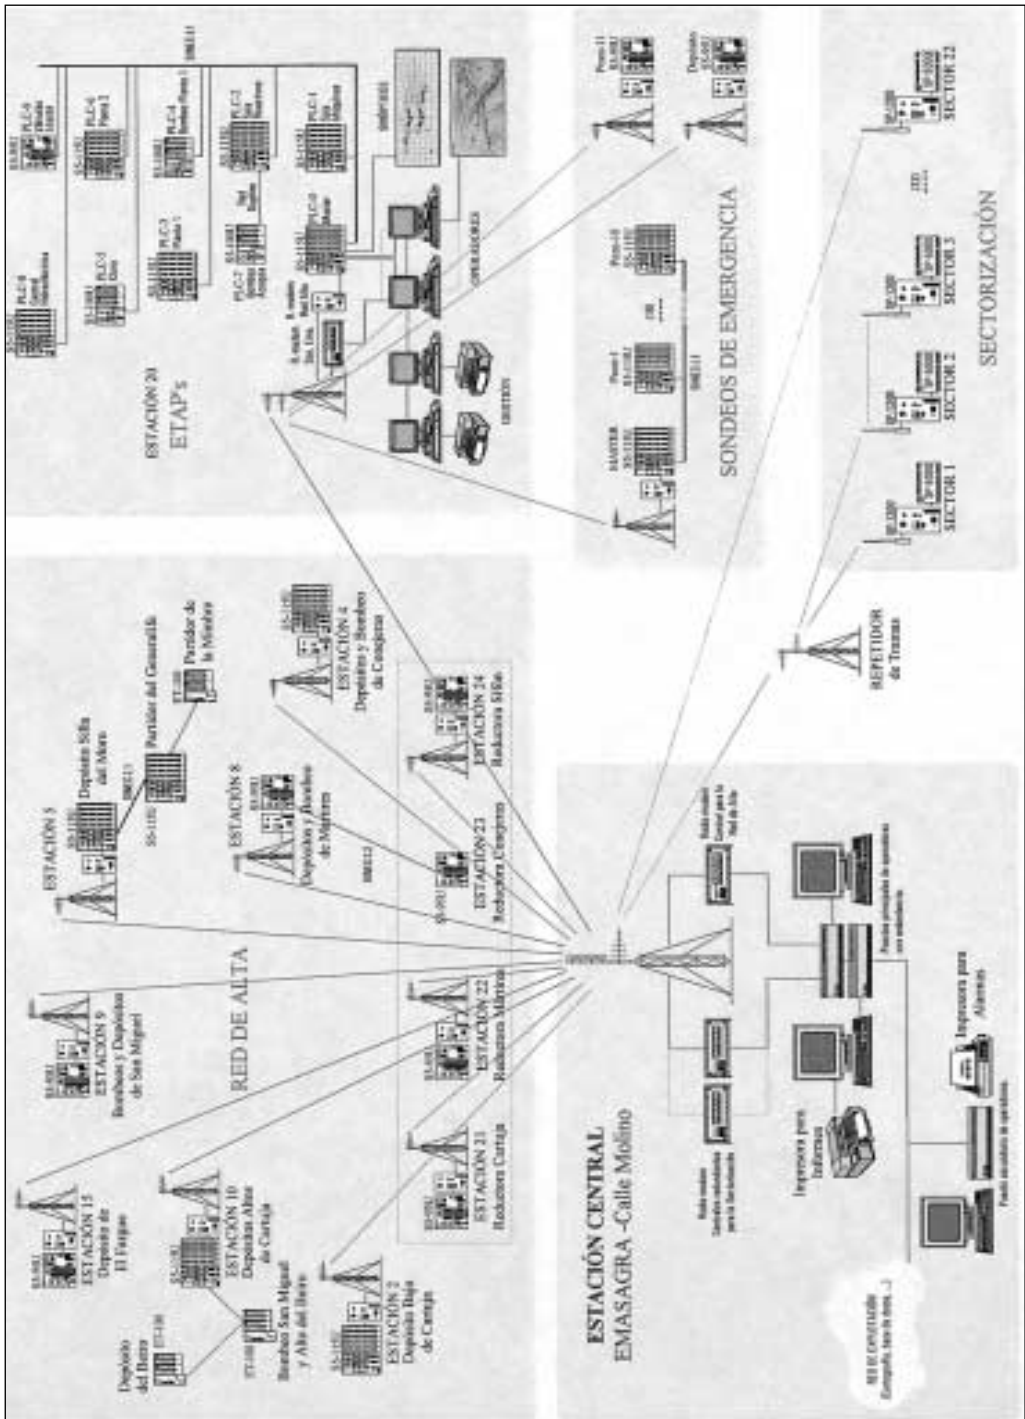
RED DE ALTA

ESTACIÓN 15
Depósito de
El Fargue

ESTACIÓN 9
Bombeo y Depósitos
de San Miguel

ESTACIÓN 5
Depósito Silla
del Moro

Partidor del Generalife

Partidor de
la Mimbre

Depósito
del Beiro

ESTACIÓN 10
Depósitos Altos
de Cartuja

Bombeo San Miguel
y Alto del Beiro

ESTACIÓN 2
Depósito Bajo
de Cartuja

ESTACIÓN 8
Depósitos y Bombeo
de Mujeres

ESTACIÓN 4
Depósitos y Bombeo
de Cenagosa

ESTACIÓN 21
Reductora Cartuja

ESTACIÓN 22
Reductora Mimbre

ESTACIÓN 23
Reductora Cenagosa

ESTACIÓN 24
Reductora Silla

ESTACIÓN 20
ETAPs

SONDEOS DE EMERGENCIA

SECTORIZACIÓN

SECTOR 1

SECTOR 2

SECTOR 3

SECTOR 22

REPETIDOR
de Tramas

ESTACIÓN CENTRAL
EMASAGRA -Calle Molino

Impresora para
Informes

Impresora para
Alarmas